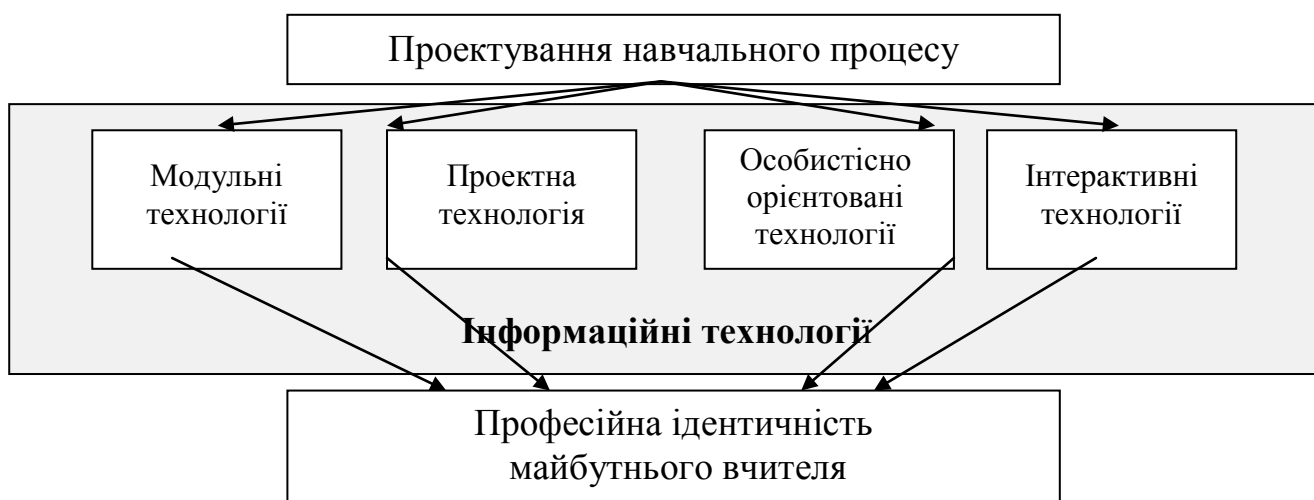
Проектування навчального процесу

Модульні технології

Проектна технологія

Особистісно орієнтовані технології

Інтерактивні технології

**Інформаційні технології**

Професійна ідентичність майбутнього вчителя